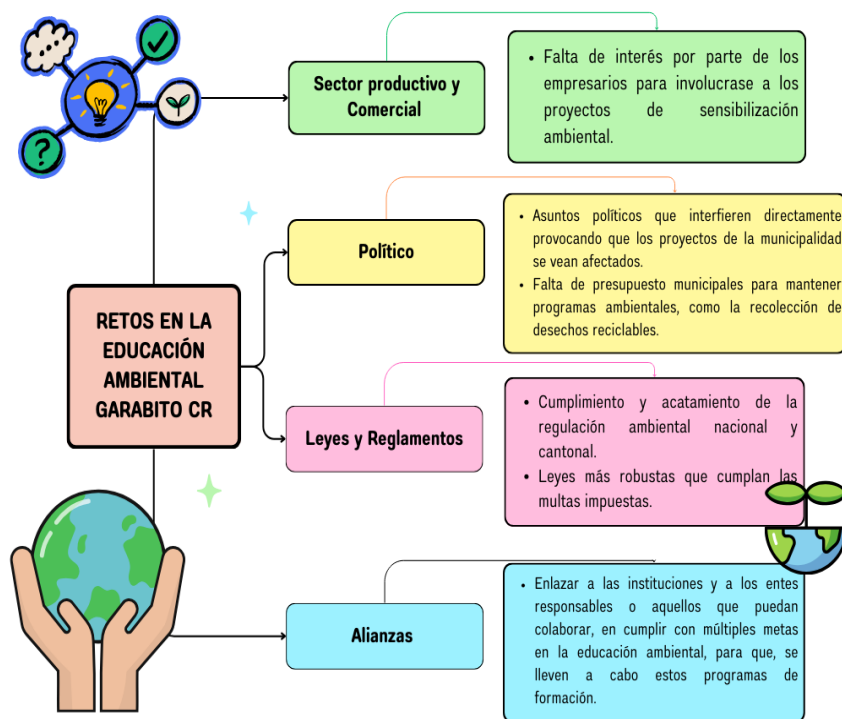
RETOS EN LA EDUCACIÓN AMBIENTAL GARABITO CR

Sector productivo y Comercial

- Falta de interés por parte de los empresarios para involucrase a los proyectos de sensibilización ambiental.

Político

- Asuntos políticos que interfieren directamente provocando que los proyectos de la municipalidad se vean afectados.
- Falta de presupuesto municipales para mantener programas ambientales, como la recolección de desechos reciclables.

Leyes y Reglamentos

- Cumplimiento y acatamiento de la regulación ambiental nacional y cantonal.
- Leyes más robustas que cumplan las multas impuestas.

Alianzas

- Enlazar a las instituciones y a los entes responsables o aquellos que puedan colaborar, en cumplir con múltiples metas en la educación ambiental, para que, se lleven a cabo estos programas de formación.